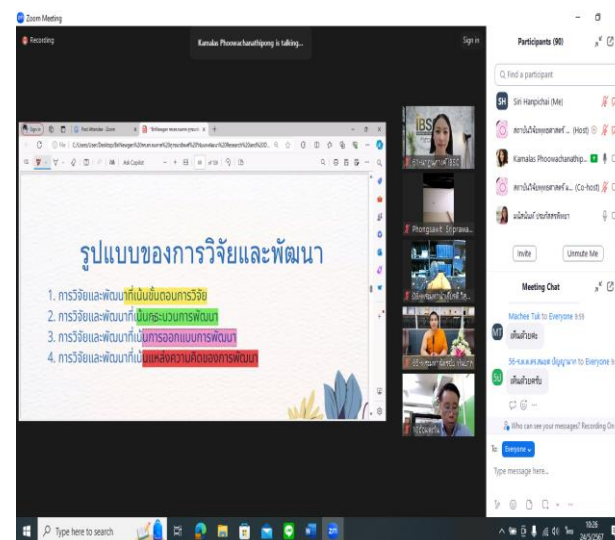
Zoom Meeting

Recording

Kamalas Phoowachanathipong is talking...

Sign in

รูปแบบของการวิจัยและพัฒนา

1. การวิจัยและพัฒนาที่เน้นขั้นตอนการวิจัย
2. การวิจัยและพัฒนาที่เน้นกระบวนการพัฒนา
3. การวิจัยและพัฒนาที่เน้นการออกแบบการพัฒนา
4. การวิจัยและพัฒนาที่เน้นแหล่งความคิดของการพัฒนา

Phongsakit Sopraw...

Participants (90)

Find a participant

Siri Hanpichai (Me)

(Host)

Kamalas Phoowachanathip...

(Co-host)

Invite

Unmute Me

Meeting Chat

Machee Tak to Everyone 9:59

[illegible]

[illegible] to Everyone

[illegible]

Who can see your messages? Recording On

To: Everyone

Type message here...

Type here to search

10:26